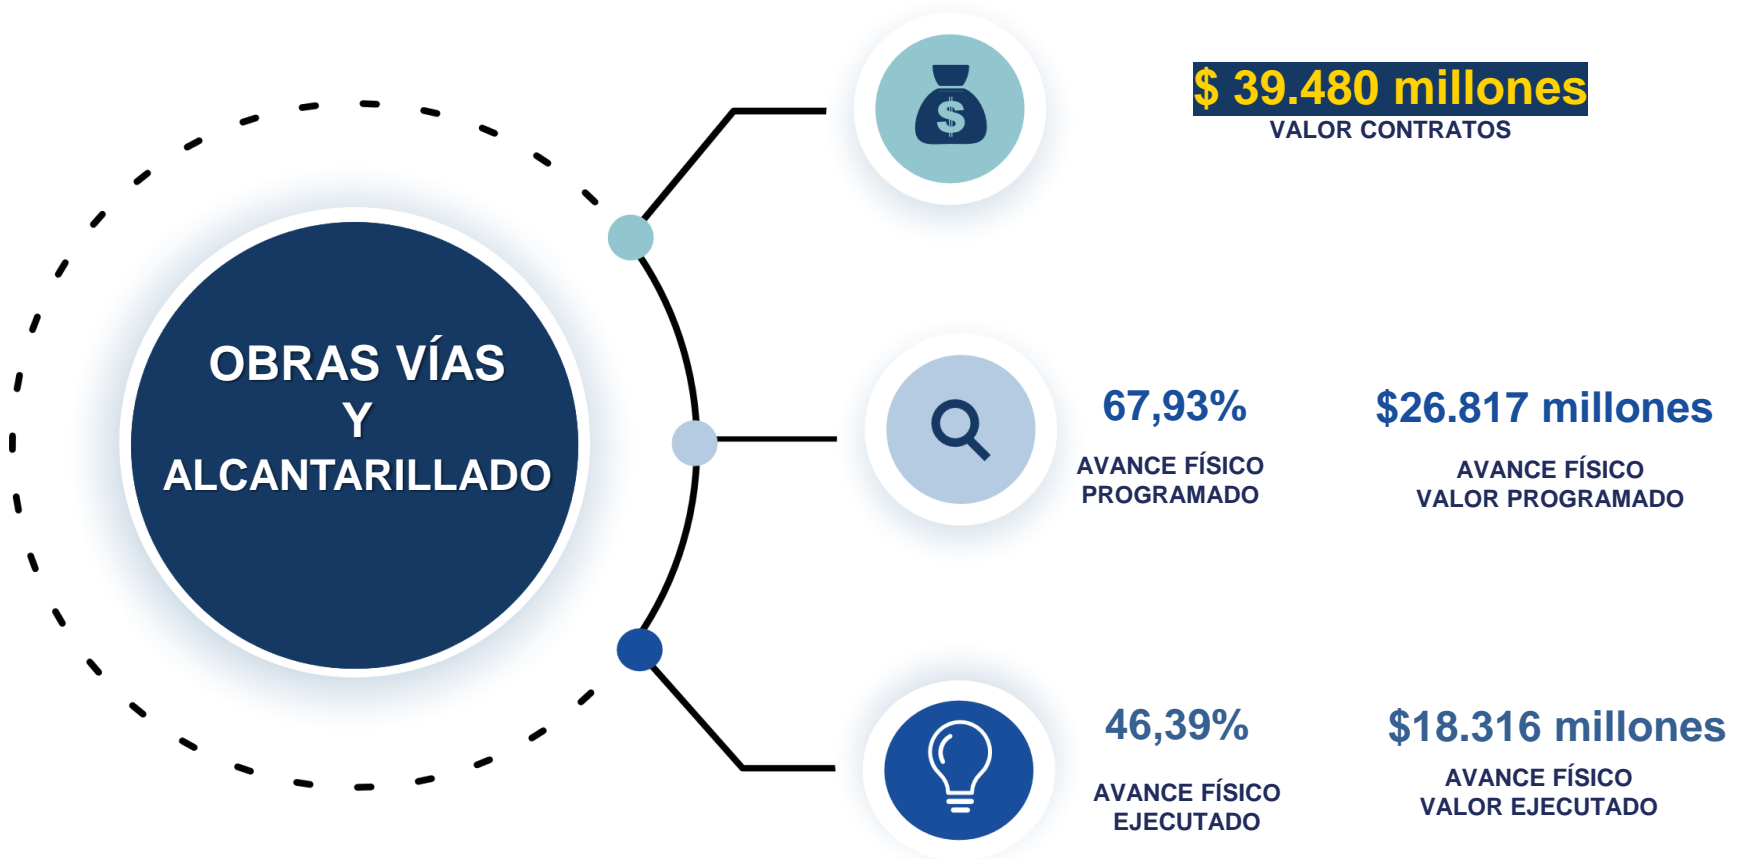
OBRAS VÍAS
Y
ALCANTARILLADO

$ 39.480 millones
VALOR CONTRATOS

67,93%
AVANCE FÍSICO PROGRAMADO

$26.817 millones
AVANCE FÍSICO VALOR PROGRAMADO

46,39%
AVANCE FÍSICO EJECUTADO

$18.316 millones
AVANCE FÍSICO VALOR EJECUTADO